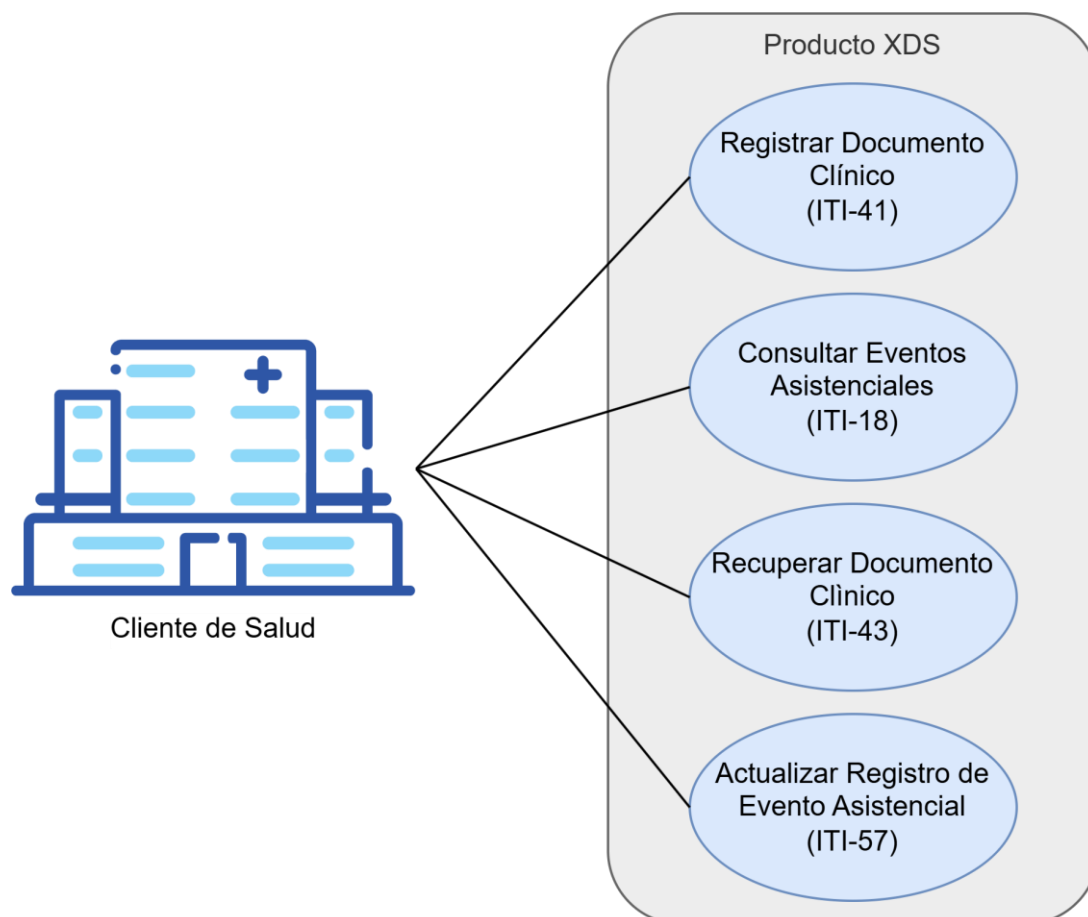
Producto XDS

Cliente de Salud

Registrar Documento Clínico (ITI-41)

Consultar Eventos Asistenciales (ITI-18)

Recuperar Documento Clìnico (ITI-43)

Actualizar Registro de Evento Asistencial (ITI-57)